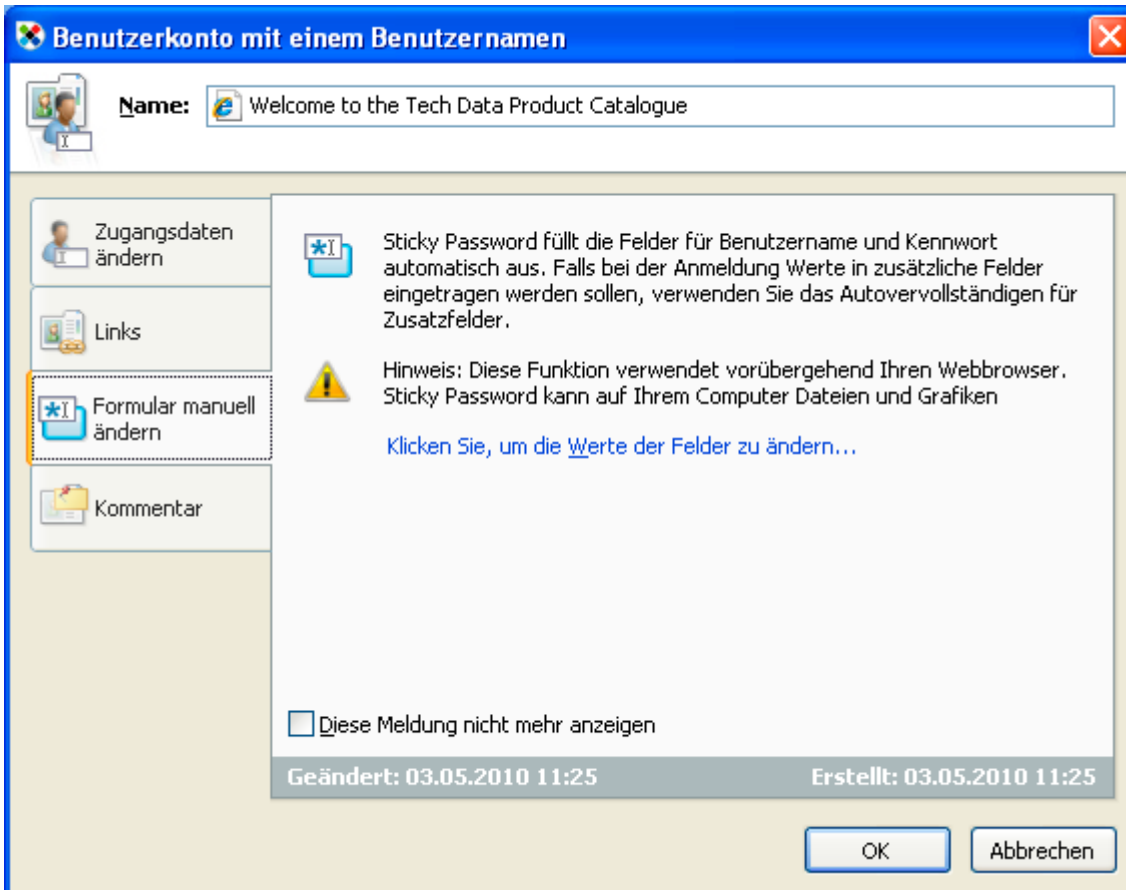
Benutzerkonto mit einem Benutzernamen

Name: Welcome to the Tech Data Product Catalogue

Zugangsdaten ändern

Links

Formular manuell ändern

Kommentar

Sticky Password füllt die Felder für Benutzername und Kennwort automatisch aus. Falls bei der Anmeldung Werte in zusätzliche Felder eingetragen werden sollen, verwenden Sie das Autovervollständigen für Zusatzfelder.

Hinweis: Diese Funktion verwendet vorübergehend Ihren Webbrowser. Sticky Password kann auf Ihrem Computer Dateien und Grafiken

Klicken Sie, um die Werte der Felder zu ändern...

Diese Meldung nicht mehr anzeigen

Geändert: 03.05.2010 11:25

Erstellt: 03.05.2010 11:25

OK

Abbrechen